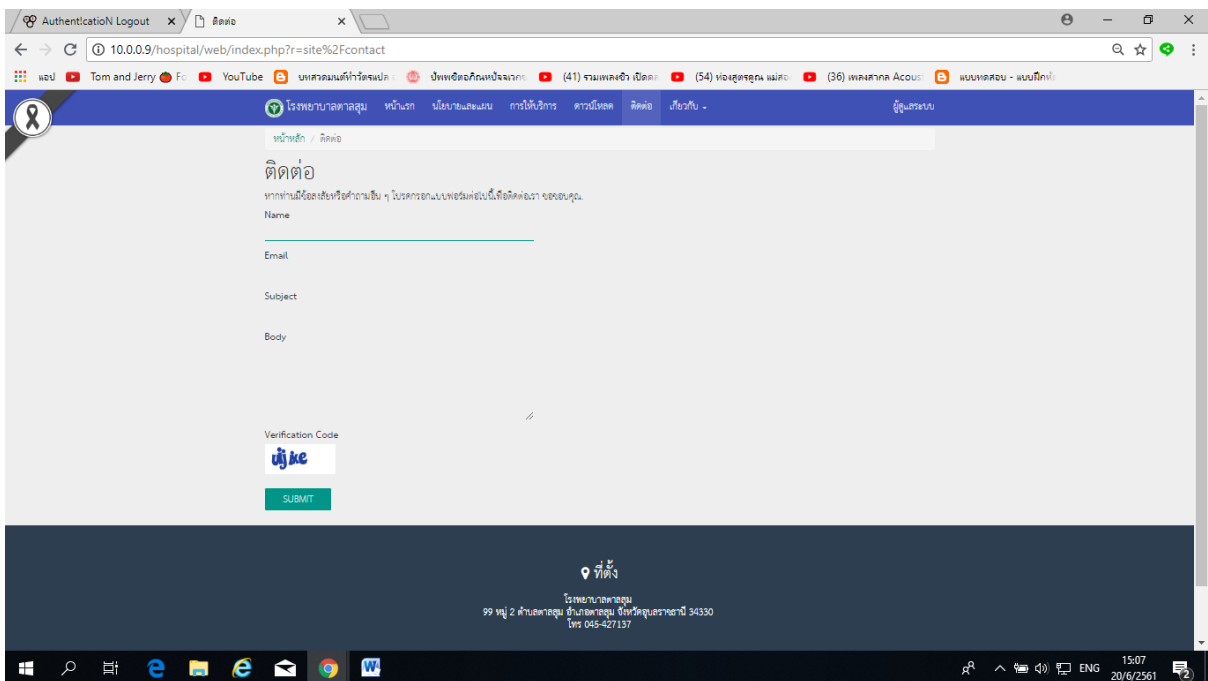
AuthenticatioN Logout ×
ติดต่อ ×

10.0.0.9/hospital/web/index.php?r=site%2Fcontact

แอป Tom and Jerry YouTube บทสวดมนต์ทำวัตรแปล ปัทพชิตอภิญหน้าจอ (41) รวมเพลงข้า เปิดต (54) ท่องสูตรคูณ แม่สอ (36) เพลงสากล Acous แบบทดสอบ - แบบฝึกหั

โรงพยาบาลตาลสุม หน้าแรก นโยบายและแผน การให้บริการ ดาวน์โหลด ติดต่อ เกี่ยวกับ ผู้ดูแลระบบ

หน้าหลัก / ติดต่อ

ติดต่อ

หากท่านมีข้อสงสัยหรือคำถามอื่น ๆ โปรดกรอกแบบฟอร์มต่อไปนี้เพื่อติดต่อเรา ขอขอบคุณ.

Name

Email

Subject

Body

Verification Code

ujke

SUBMIT

ที่ตั้ง

โรงพยาบาลตาลสุม
99 หมู่ 2 ตำบลตาลสุม อำเภอตาลสุม จังหวัดอุบลราชธานี 34330
โทร 045-427137

ENG 15:07 20/6/2561